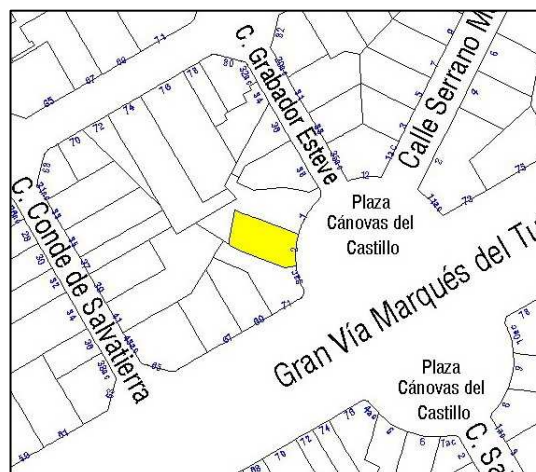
C. Grabador Esteve

Calle Serrano M

Plaza Cánovas del Castillo

C. Conde de Salvatierra

Gran Vía Marqués del Tu

Plaza Cánovas del Castillo

C. Sa

71

67

65

72

74

76

78

80

70

1

2

73

71

69

67

65

78

76

74

72

70

6

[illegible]